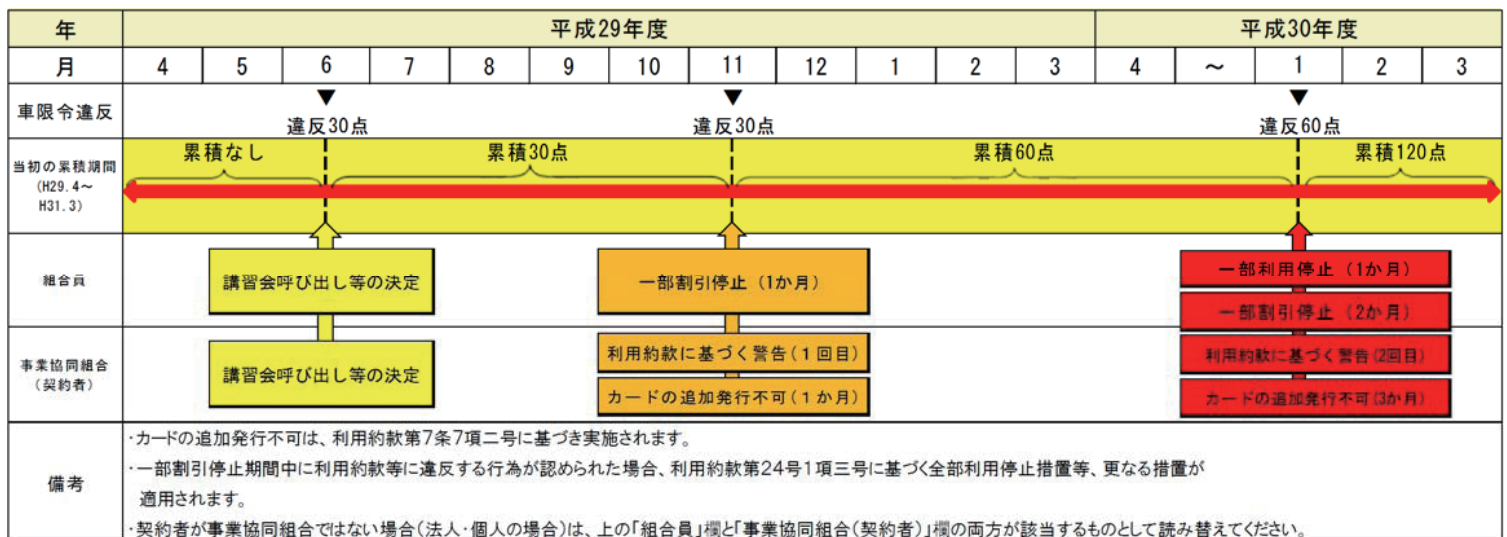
| 年 | 平成29年度 | | | | | | | | | | | | 平成30年度 | | | | |
|---|---|---|---|---|---|---|---|---|---|---|---|---|---|---|---|---|---|
| 月 | 4 | 5 | 6 | 7 | 8 | 9 | 10 | 11 | 12 | 1 | 2 | 3 | 4 | ～ | 1 | 2 | 3 |

車限令違反

違反30点

違反30点

違反60点

当初の累積期間 (H29.4～H31.3)

累積なし

累積30点

累積60点

累積120点

組合員

講習会呼び出し等の決定

一部割引停止（1か月）

一部利用停止（1か月）

一部割引停止（2か月）

事業協同組合（契約者）

講習会呼び出し等の決定

利用約款に基づく警告（1回目）

カードの追加発行不可（1か月）

利用約款に基づく警告(2回目)

カードの追加発行不可(3か月)

備考

・カードの追加発行不可は、利用約款第7条7項二号に基づき実施されます。
・一部割引停止期間中に利用約款等に違反する行為が認められた場合、利用約款第24号1項三号に基づく全部利用停止措置等、更なる措置が適用されます。
・契約者が事業協同組合ではない場合（法人・個人の場合）は、上の「組合員」欄と「事業協同組合（契約者）」欄の両方が該当するものとして読み替えてください。